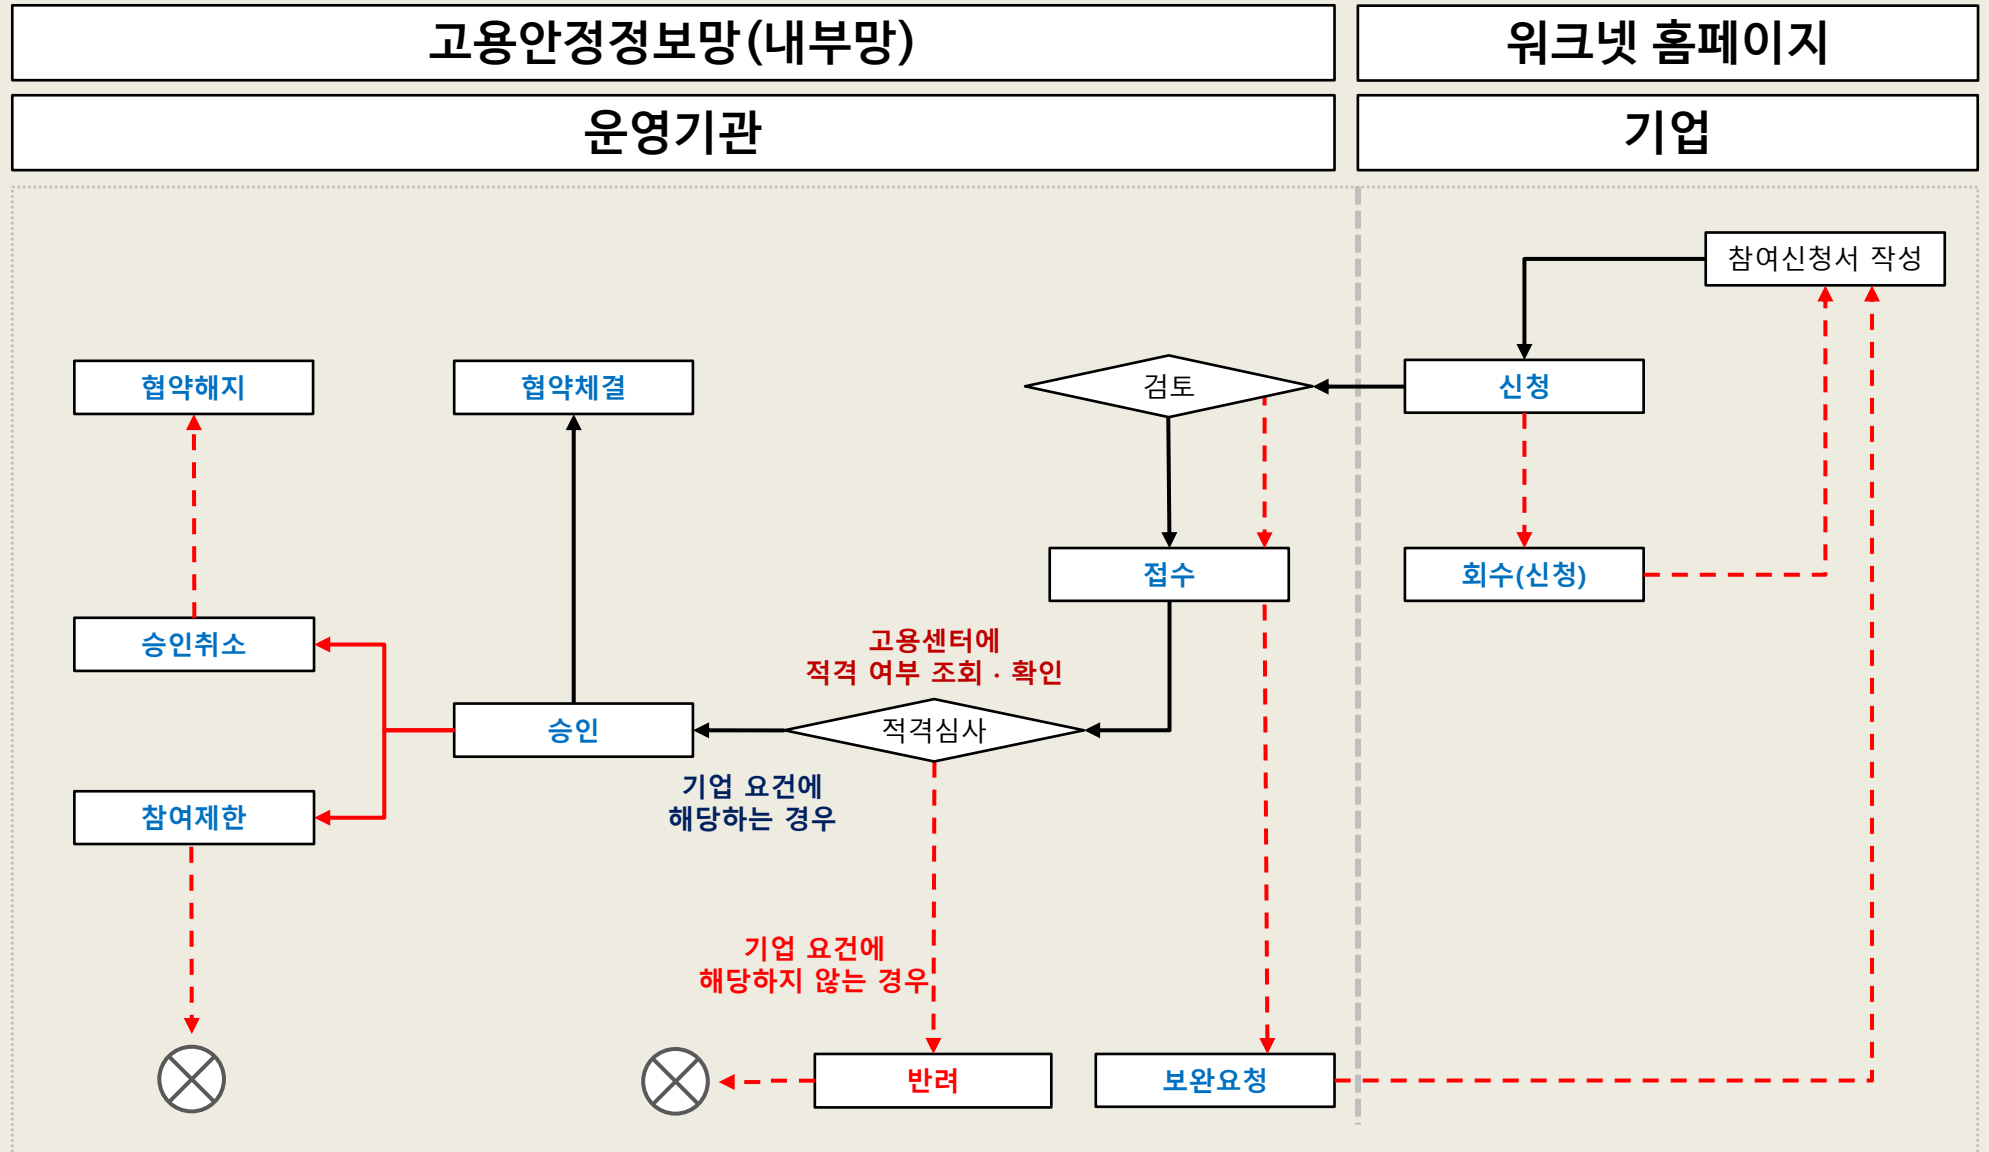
고용안정정보망(내부망)

워크넷 홈페이지

운영기관

기업

참여신청서 작성

협약해지

협약체결

검토

신청

접수

회수(신청)

승인취소

고용센터에
적격 여부 조회 · 확인

승인

적격심사

기업 요건에
해당하는 경우

참여제한

기업 요건에
해당하지 않는 경우

반려

보완요청